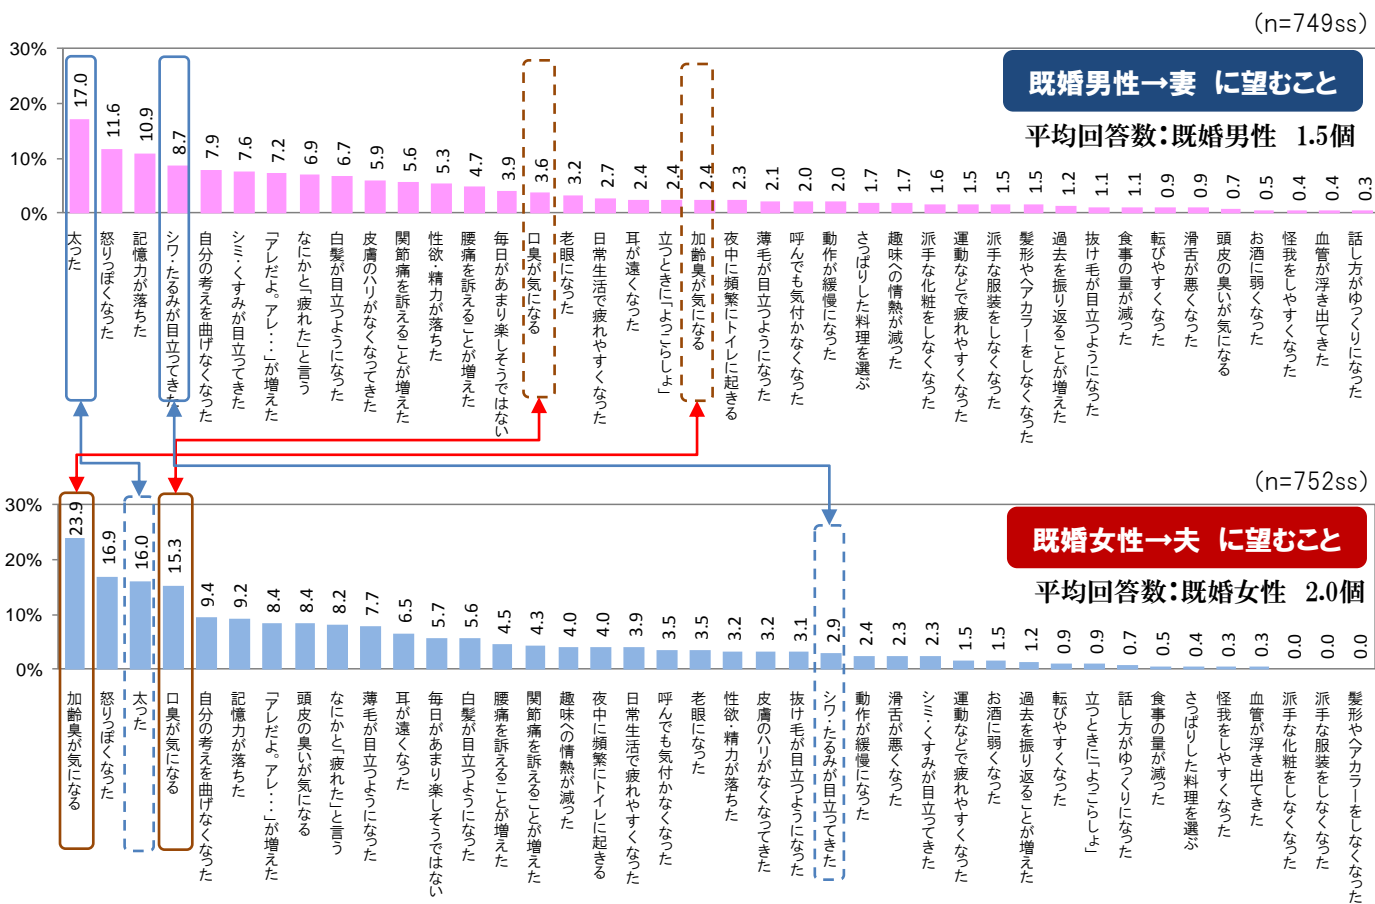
(n=749ss)

既婚男性→妻 に望むこと

平均回答数:既婚男性 1.5個

30%
20%
10%
0%

| 項目 | % |
|---|---|
| 太った | 17.0 |
| 怒りっぽくなった | 11.6 |
| 記憶力が落ちた | 10.9 |
| シワ・たるみが目立ってきた | 8.7 |
| 自分の考えを曲げなくなった | 7.9 |
| シミ・くすみが目立ってきた | 7.6 |
| 「アレだよ。アレ・・・」が増えた | 7.2 |
| なにかと「疲れた」と言う | 6.9 |
| 白髪が目立つようになった | 6.7 |
| 皮膚のハリがなくなってきた | 5.9 |
| 関節痛を訴えることが増えた | 5.6 |
| 性欲・精力が落ちた | 5.3 |
| 腰痛を訴えることが増えた | 4.7 |
| 毎日があまり楽しそうではない | 3.9 |
| 口臭が気になる | 3.6 |
| 老眼になった | 3.2 |
| 日常生活で疲れやすくなった | 2.7 |
| 耳が遠くなった | 2.4 |
| 立つときに「よっこらしょ」 | 2.4 |
| 加齢臭が気になる | 2.4 |
| 夜中に頻繁にトイレに起きる | 2.3 |
| 薄毛が目立つようになった | 2.1 |
| 呼んでも気付かなくなった | 2.0 |
| 動作が緩慢になった | 2.0 |
| さっぱりした料理を選ぶ | 1.7 |
| 趣味への情熱が減った | 1.7 |
| 派手な化粧をしなくなった | 1.6 |
| 運動などで疲れやすくなった | 1.5 |
| 派手な服装をしなくなった | 1.5 |
| 髪形やヘアカラーをしなくなった | 1.5 |
| 過去を振り返ることが増えた | 1.2 |
| 抜け毛が目立つようになった | 1.1 |
| 食事の量が減った | 1.1 |
| 転びやすくなった | 0.9 |
| 滑舌が悪くなった | 0.9 |
| 頭皮の臭いが気になる | 0.7 |
| お酒に弱くなった | 0.5 |
| 怪我をしやすくなった | 0.4 |
| 血管が浮き出てきた | 0.4 |
| 話し方がゆっくりになった | 0.3 |

(n=752ss)

既婚女性→夫 に望むこと

平均回答数:既婚女性 2.0個

30%
20%
10%
0%

| 項目 | % |
|---|---|
| 加齢臭が気になる | 23.9 |
| 怒りっぽくなった | 16.9 |
| 太った | 16.0 |
| 口臭が気になる | 15.3 |
| 自分の考えを曲げなくなった | 9.4 |
| 記憶力が落ちた | 9.2 |
| 「アレだよ。アレ・・・」が増えた | 8.4 |
| 頭皮の臭いが気になる | 8.4 |
| なにかと「疲れた」と言う | 8.2 |
| 薄毛が目立つようになった | 7.7 |
| 耳が遠くなった | 6.5 |
| 毎日があまり楽しそうではない | 5.7 |
| 白髪が目立つようになった | 5.6 |
| 腰痛を訴えることが増えた | 4.5 |
| 関節痛を訴えることが増えた | 4.3 |
| 趣味への情熱が減った | 4.0 |
| 夜中に頻繁にトイレに起きる | 4.0 |
| 日常生活で疲れやすくなった | 3.9 |
| 呼んでも気付かなくなった | 3.5 |
| 老眼になった | 3.5 |
| 性欲・精力が落ちた | 3.2 |
| 皮膚のハリがなくなってきた | 3.2 |
| 抜け毛が目立つようになった | 3.1 |
| シワ・たるみが目立ってきた | 2.9 |
| 動作が緩慢になった | 2.4 |
| 滑舌が悪くなった | 2.3 |
| シミ・くすみが目立ってきた | 2.3 |
| 運動などで疲れやすくなった | 1.5 |
| お酒に弱くなった | 1.5 |
| 過去を振り返ることが増えた | 1.2 |
| 転びやすくなった | 0.9 |
| 立つときに「よっこらしょ」 | 0.9 |
| 話し方がゆっくりになった | 0.7 |
| 食事の量が減った | 0.5 |
| さっぱりした料理を選ぶ | 0.4 |
| 怪我をしやすくなった | 0.3 |
| 血管が浮き出てきた | 0.3 |
| 派手な化粧をしなくなった | 0.0 |
| 派手な服装をしなくなった | 0.0 |
| 髪形やヘアカラーをしなくなった | 0.0 |